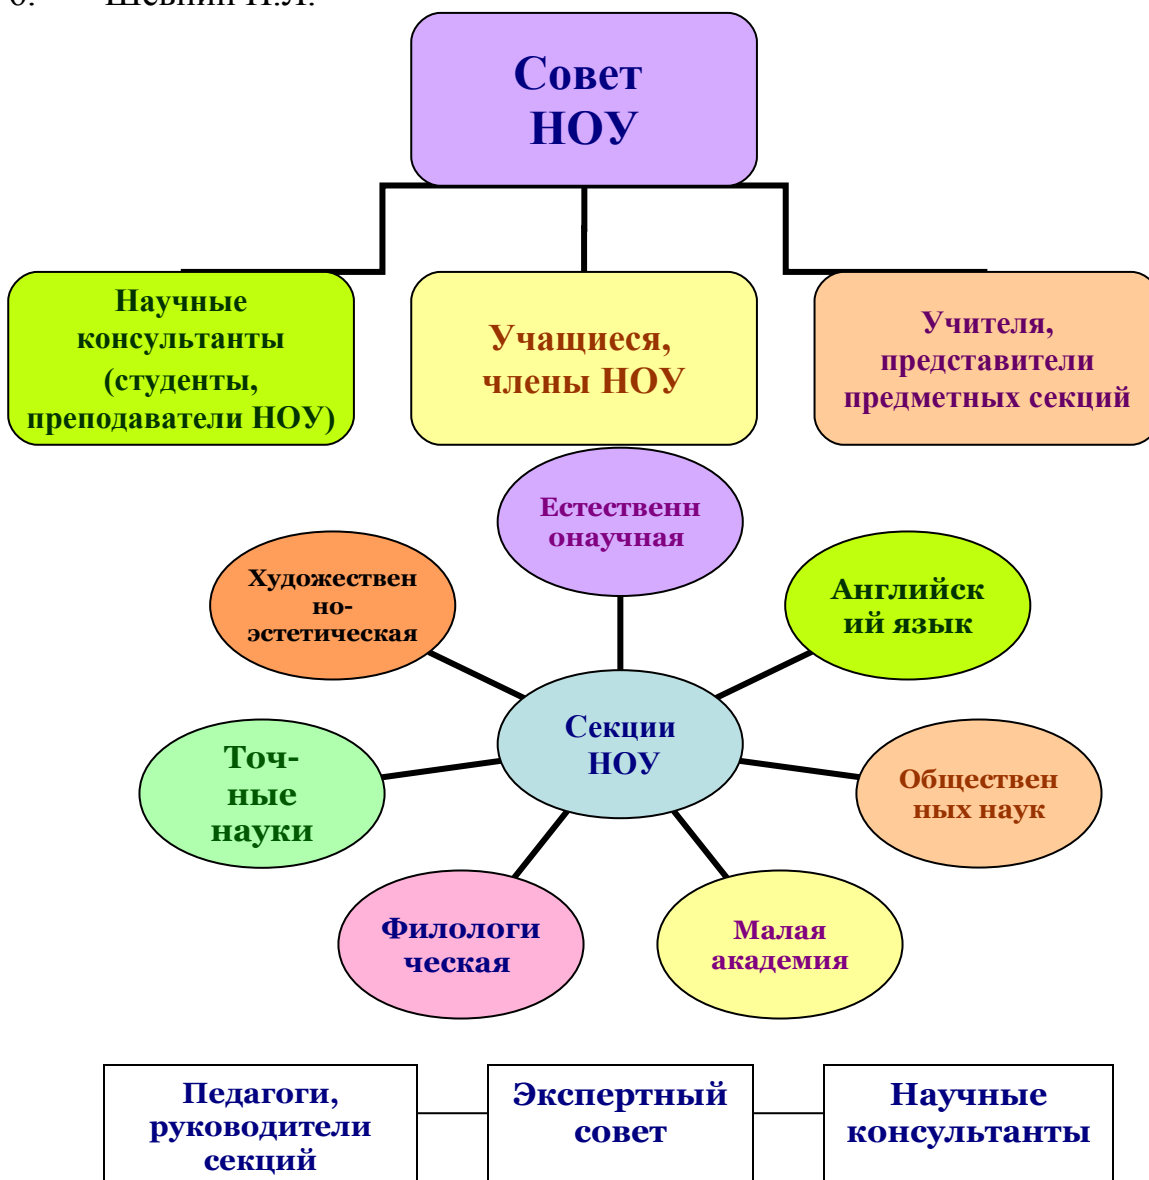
6. Шевинин Н.Л.

Совет НОУ

Научные консультанты (студенты, преподаватели НОУ)

Учащиеся, члены НОУ

Учителя, представители предметных секций

Естественнонаучная

Художественно-эстетическая

Английский язык

Секции НОУ

Точные науки

Общественных наук

Филологическая

Малая академия

Педагоги, руководители секций

Экспертный совет

Научные консультанты